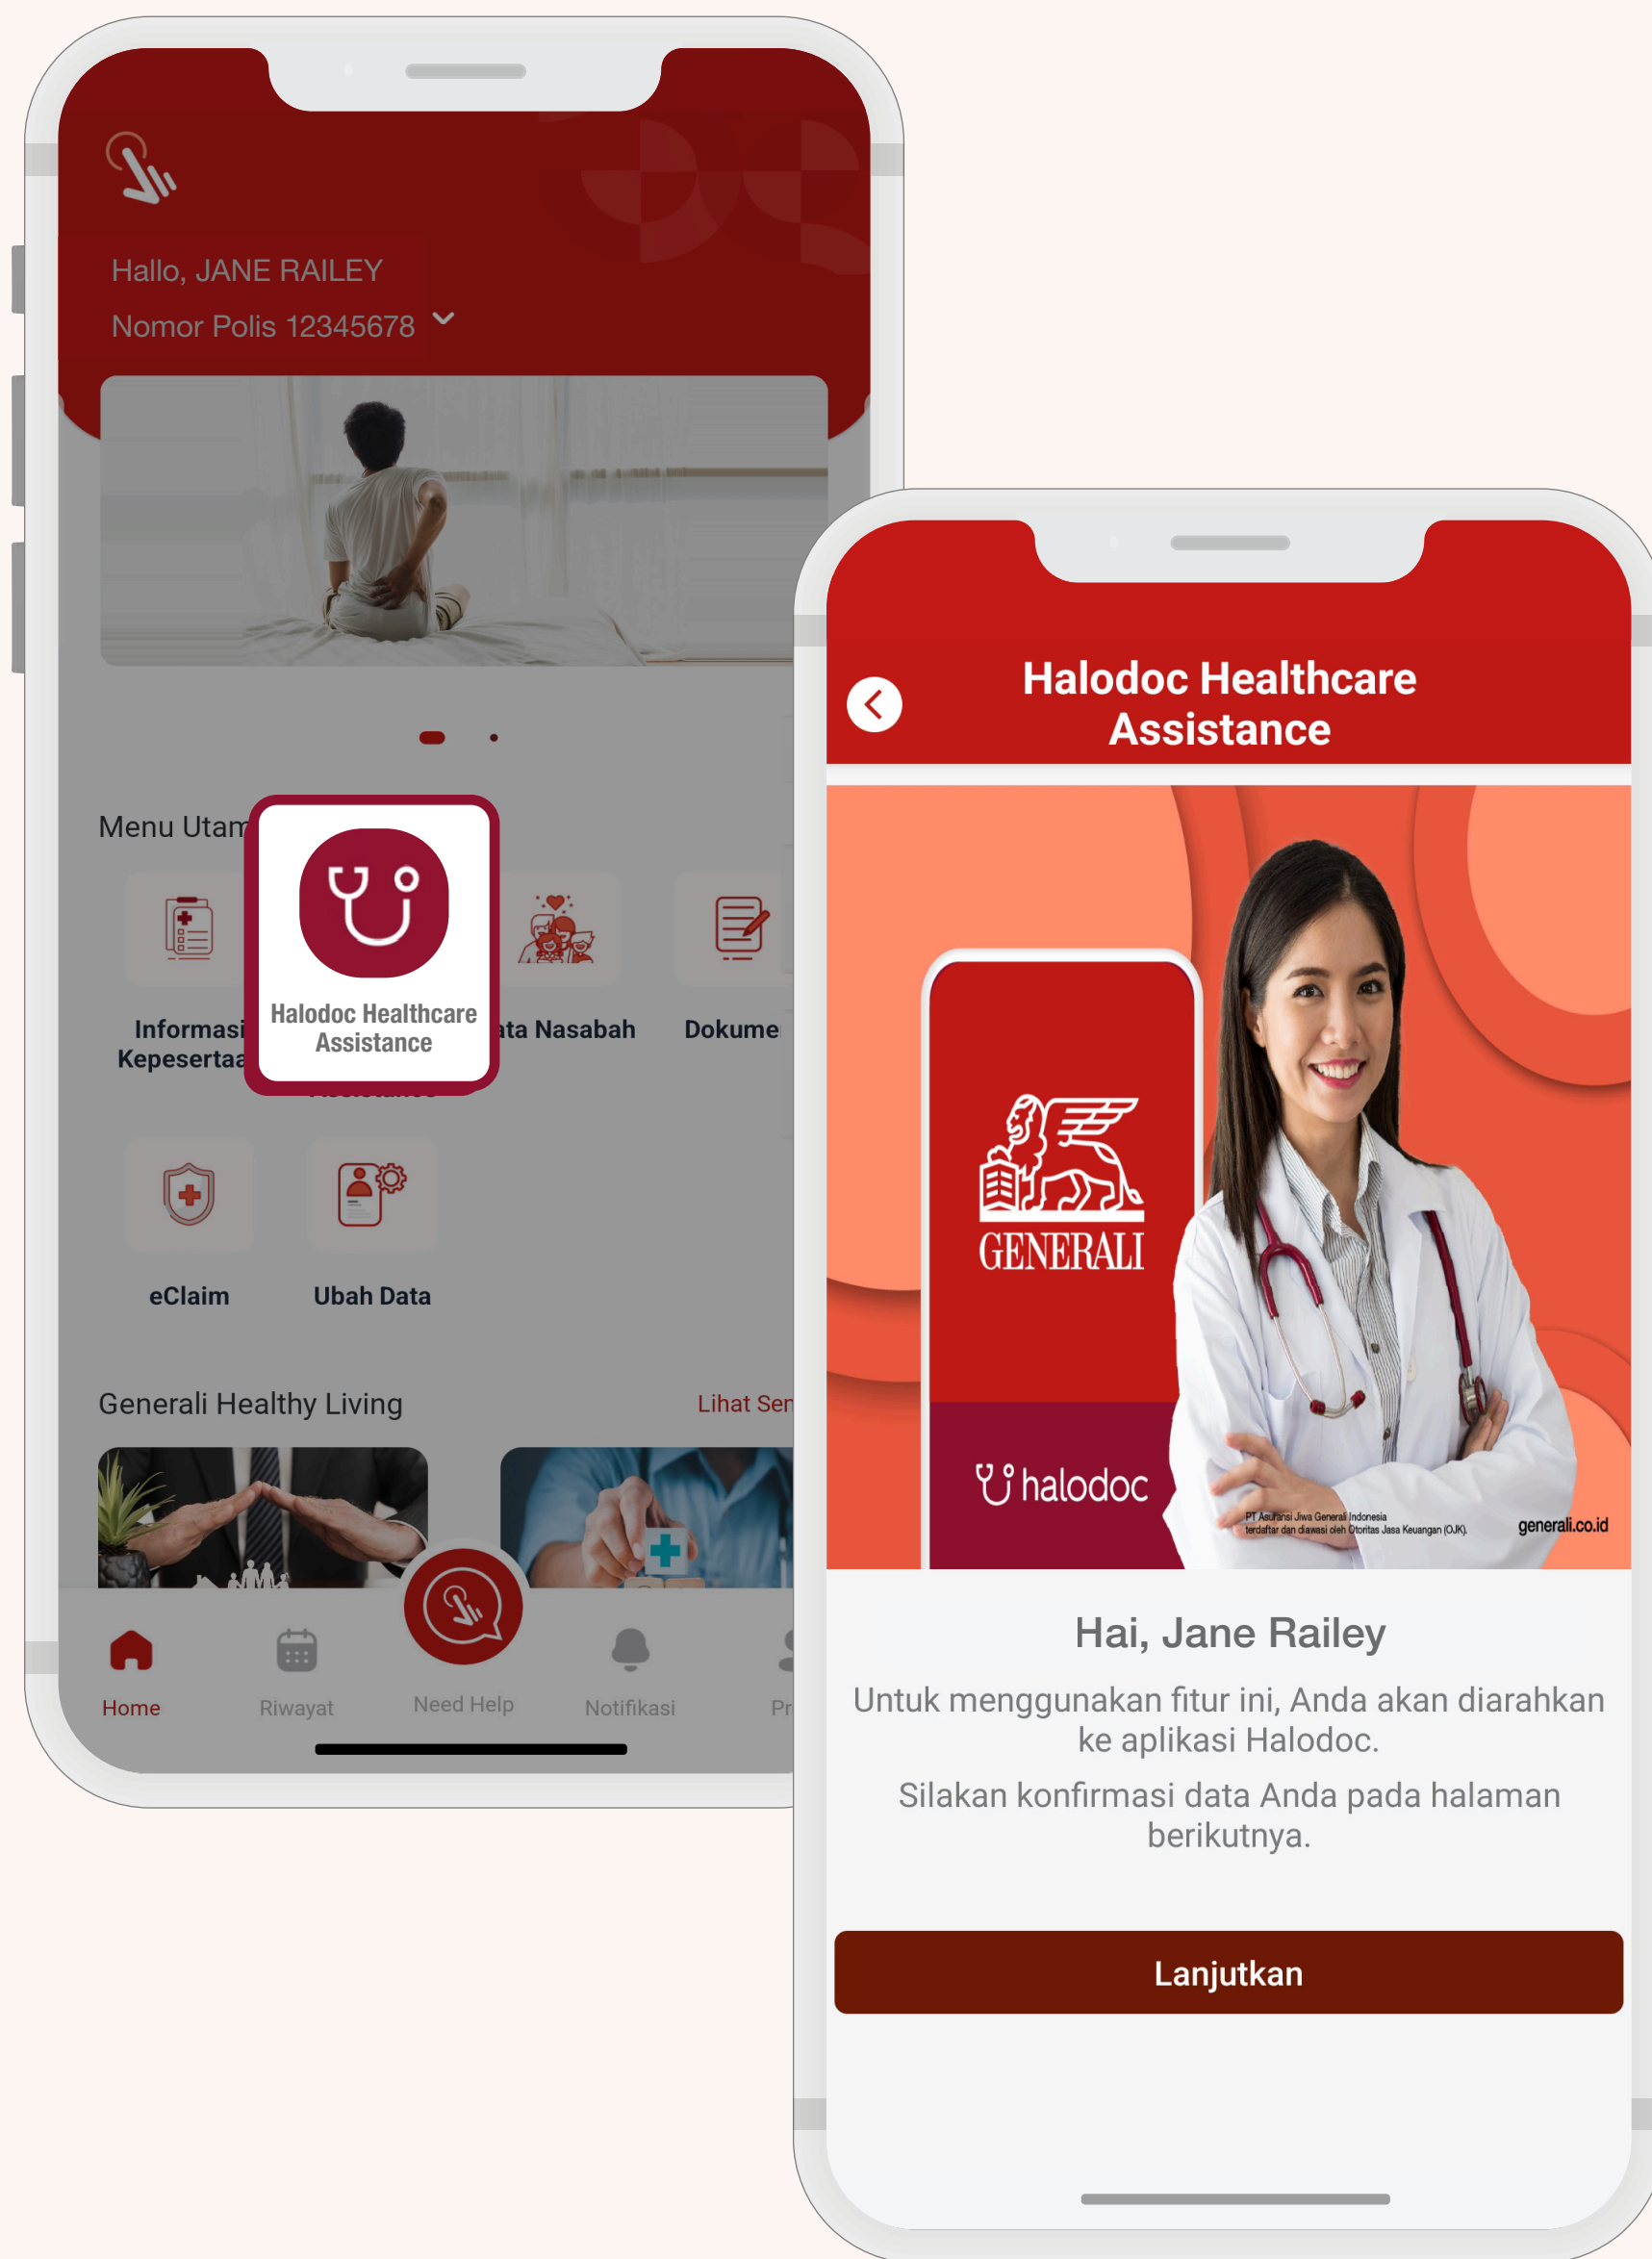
Hallo, JANE RAILEY
Nomor Polis 12345678

Menu Utam

Informasi Kepesertaa

Halodoc Healthcare Assistance

ata Nasabah

Dokume

eClaim

Ubah Data

Generali Healthy Living

Lihat Sem

Home

Riwayat

Need Help

Notifikasi

Pr

Halodoc Healthcare Assistance

GENERALI

halodoc

PT Asuransi Jiwa Generali Indonesia terdaftar dan diawasi oleh Otoritas Jasa Keuangan (OJK).

generali.co.id

Hai, Jane Railey

Untuk menggunakan fitur ini, Anda akan diarahkan ke aplikasi Halodoc.

Silakan konfirmasi data Anda pada halaman berikutnya.

Lanjutkan